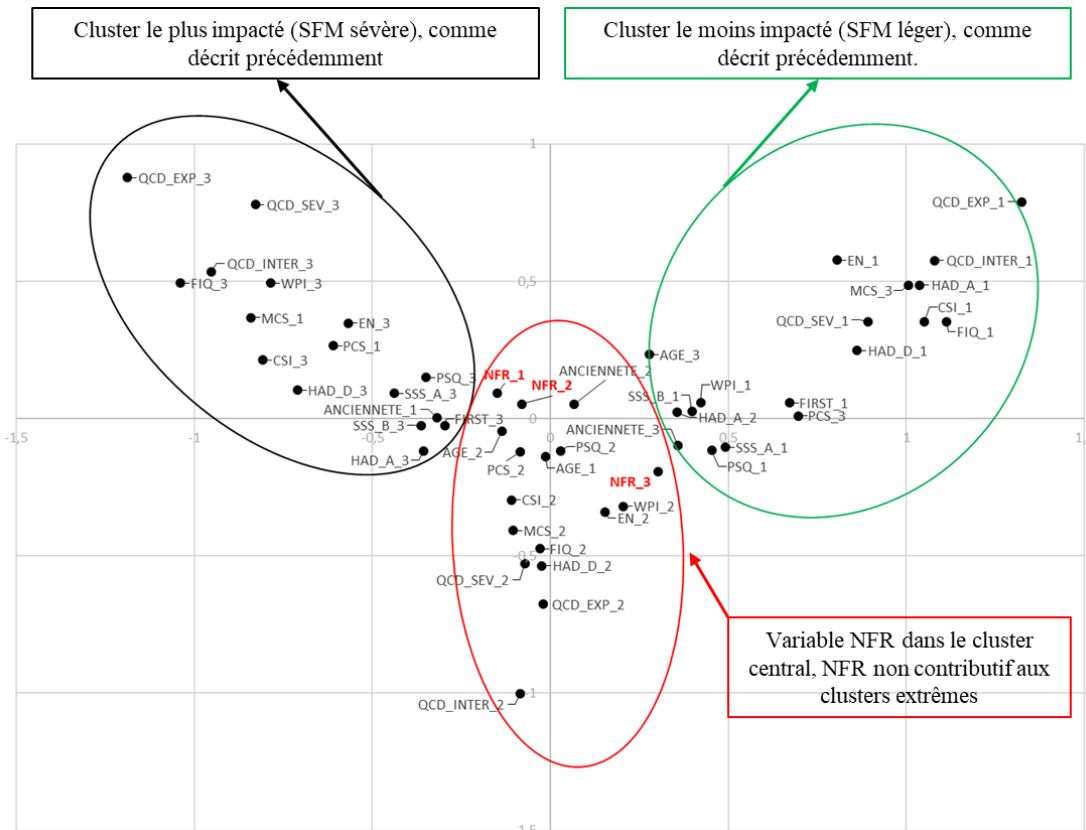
Cluster le plus impacté (SFM sévère), comme décrit précédemment

Cluster le moins impacté (SFM léger), comme décrit précédemment.

1

QCD_EXP_3
QCD_SEV_3
QCD_INTER_3
FIQ_3
WPI_3
MCS_1
EN_3
PCS_1
CSI_3
PSQ_3
HAD_D_3
SSS_A_3
ANCIENNETE_1
FIRST_3
SSS_B_3
HAD_A_3
AGE_2

0,5

QCD_EXP_1
EN_1
QCD_INTER_1
MCS_3
HAD_A_1
CSI_1
QCD_SEV_1
FIQ_1
HAD_D_1
AGE_3
WPI_1
SSS_B_1
FIRST_1
HAD_A_2
PCS_3
SSS_A_1
PSQ_1

NFR_1
NFR_2
ANCIENNETE_2
ANCIENNETE_3
PSQ_2
PCS_2
AGE_1
NFR_3
WPI_2
EN_2
CSI_2
MCS_2
FIQ_2
QCD_SEV_2
HAD_D_2
QCD_EXP_2
QCD_INTER_2

-1,5
-1
-0,5
0
0,5
1
1,
-0,5
-1
-1,5

Variable NFR dans le cluster central, NFR non contributif aux clusters extrêmes